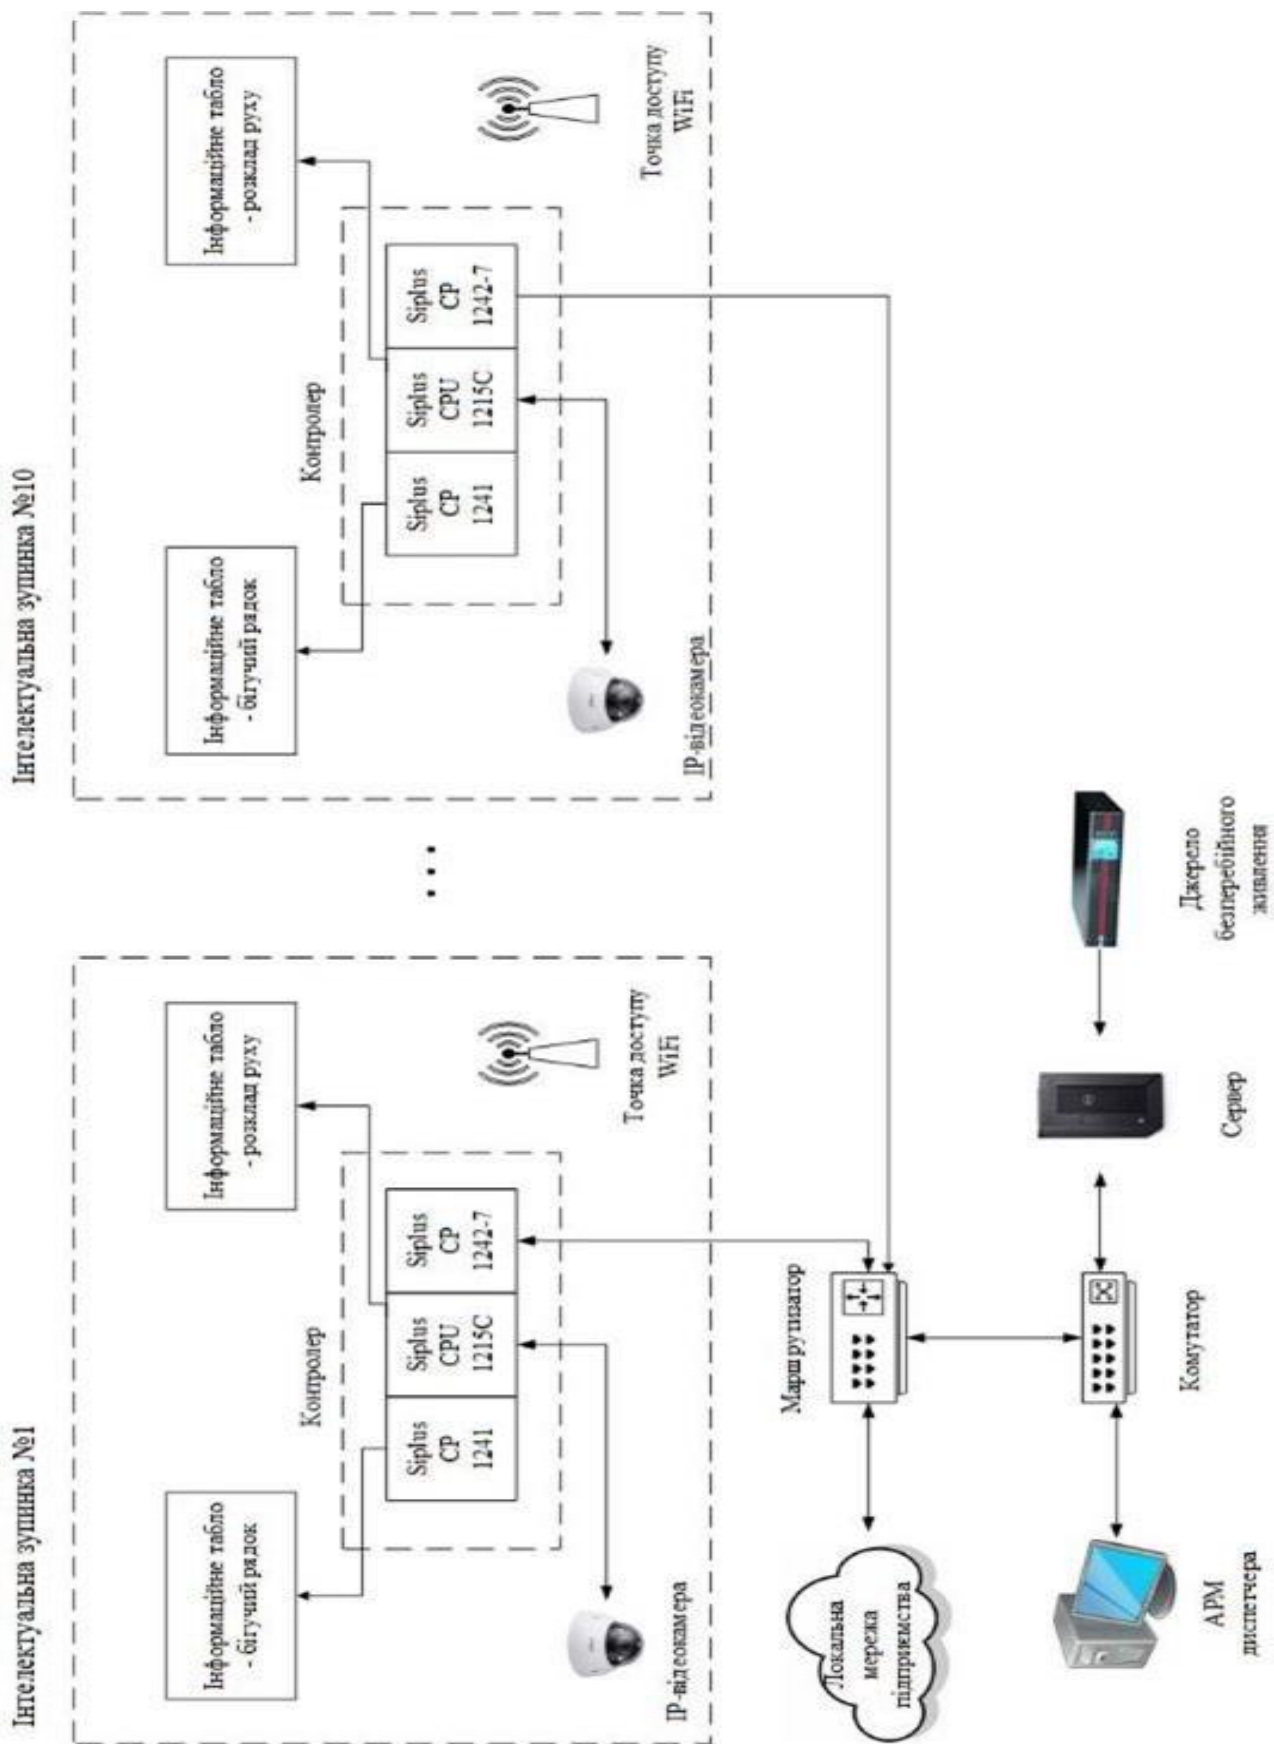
Інтелектуальна зупинка №1

Інформаційне табло - біжучий рядок

Контролер

Siplus CP 1241

Siplus CPU 1215C

Siplus CP 1242-7

Інформаційне табло - розклад руху

Точка доступу WiFi

IP-відеокамера

...

Інтелектуальна зупинка №10

Інформаційне табло - біжучий рядок

Контролер

Siplus CP 1241

Siplus CPU 1215C

Siplus CP 1242-7

Інформаційне табло - розклад руху

Точка доступу WiFi

IP-відеокамера

Маршрутизатор

Локальна мережа підприємства

Комутатор

АРМ диспетчера

Сервер

Джерело безперебійного живлення